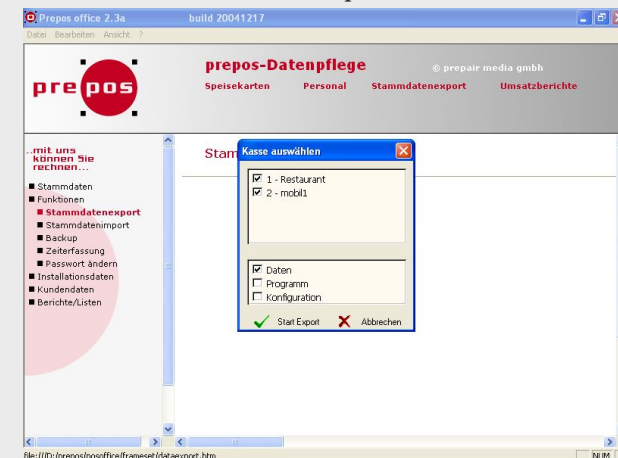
Prepos office 2.3a build 20041217

Datei Bearbeiten Ansicht ?

prepos

prepos-Datenpflege

© prepair media gmbh

Speisekarten Personal Stammdatenexport Umsatzberichte

...mit uns können Sie rechnen...

■ Stammdaten
■ Funktionen
■ Stammdatenexport
■ Stammdatenimport
■ Backup
■ Zeiterfassung
■ Passwort ändern
■ Installationsdaten
■ Kundendaten
■ Berichte/Listen

Stam

Kasse auswählen

☑ 1 - Restaurant
☑ 2 - mobil1

☑ Daten
☐ Programm
☐ Konfiguration

Start Export Abbrechen

file:///D:/prepos/posoffice/frameset/dataexport.htm

NUM